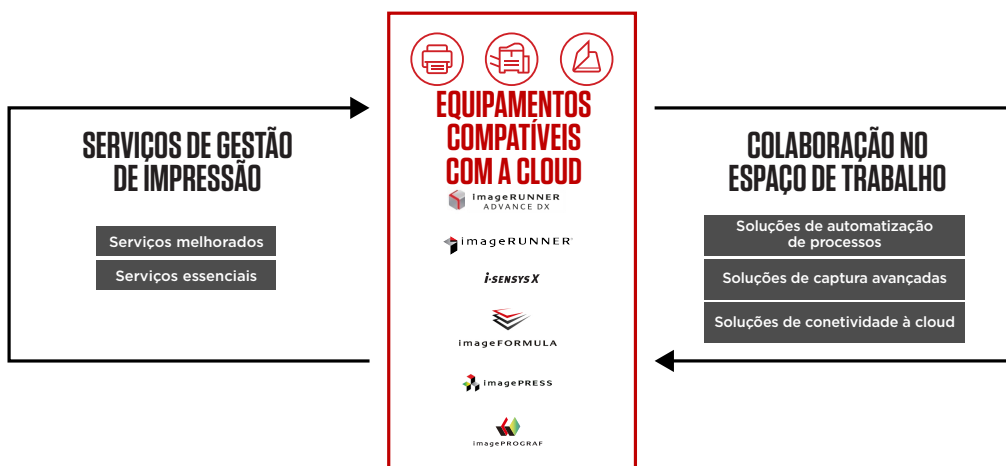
SERVIÇOS DE GESTÃO DE IMPRESSÃO

Serviços melhorados

Serviços essenciais

EQUIPAMENTOS COMPATÍVEIS COM A CLOUD

imageRUNNER ADVANCE DX

imageRUNNER

i-SENSYS X

imageFORMULA

imagePRESS

imagePROGRAF

COLABORAÇÃO NO ESPAÇO DE TRABALHO

Soluções de automatização de processos

Soluções de captura avançadas

Soluções de conetividade à cloud